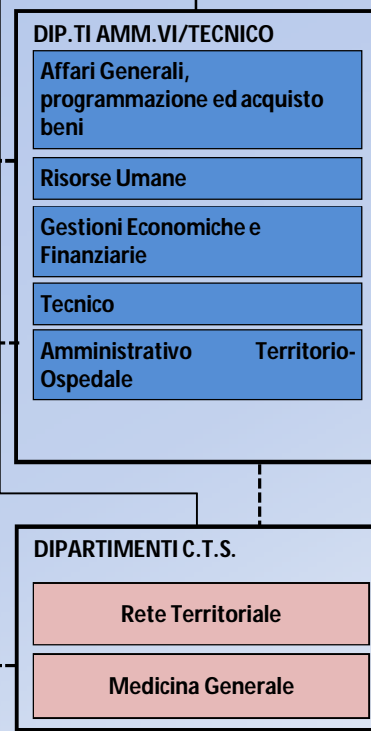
DIP.TI AMM.VI/TECNICO

Affari Generali, programmazione ed acquisto beni

Risorse Umane

Gestioni Economiche e Finanziarie

Tecnico

Amministrativo Territorio-Ospedale

DIPARTIMENTI C.T.S.

Rete Territoriale

Medicina Generale